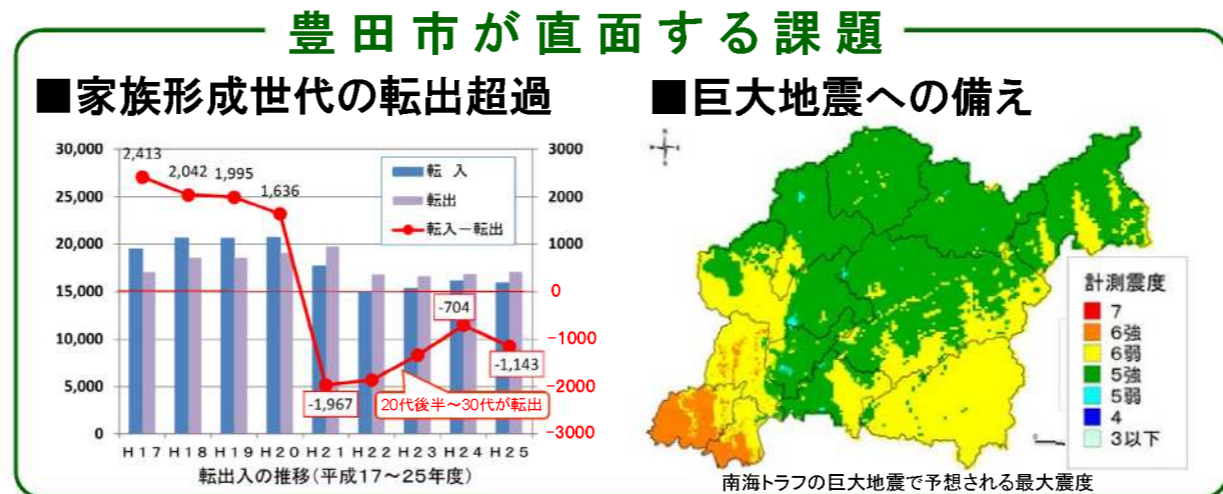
豊田市が直面する課題

■家族形成世代の転出超過

30,000
25,000
20,000
15,000
10,000
5,000
0

3000
2000
1000
0
-1000
-2000
-3000

2,413
2,042
1,995
1,636
-1,967
-704
-1,143

転入
転出
転入－転出

20代後半～30代が転出

H17 H18 H19 H20 H21 H22 H23 H24 H25

転出入の推移（平成17～25年度）

■巨大地震への備え

計測震度
7
6強
6弱
5強
5弱
4
3以下

南海トラフの巨大地震で予想される最大震度